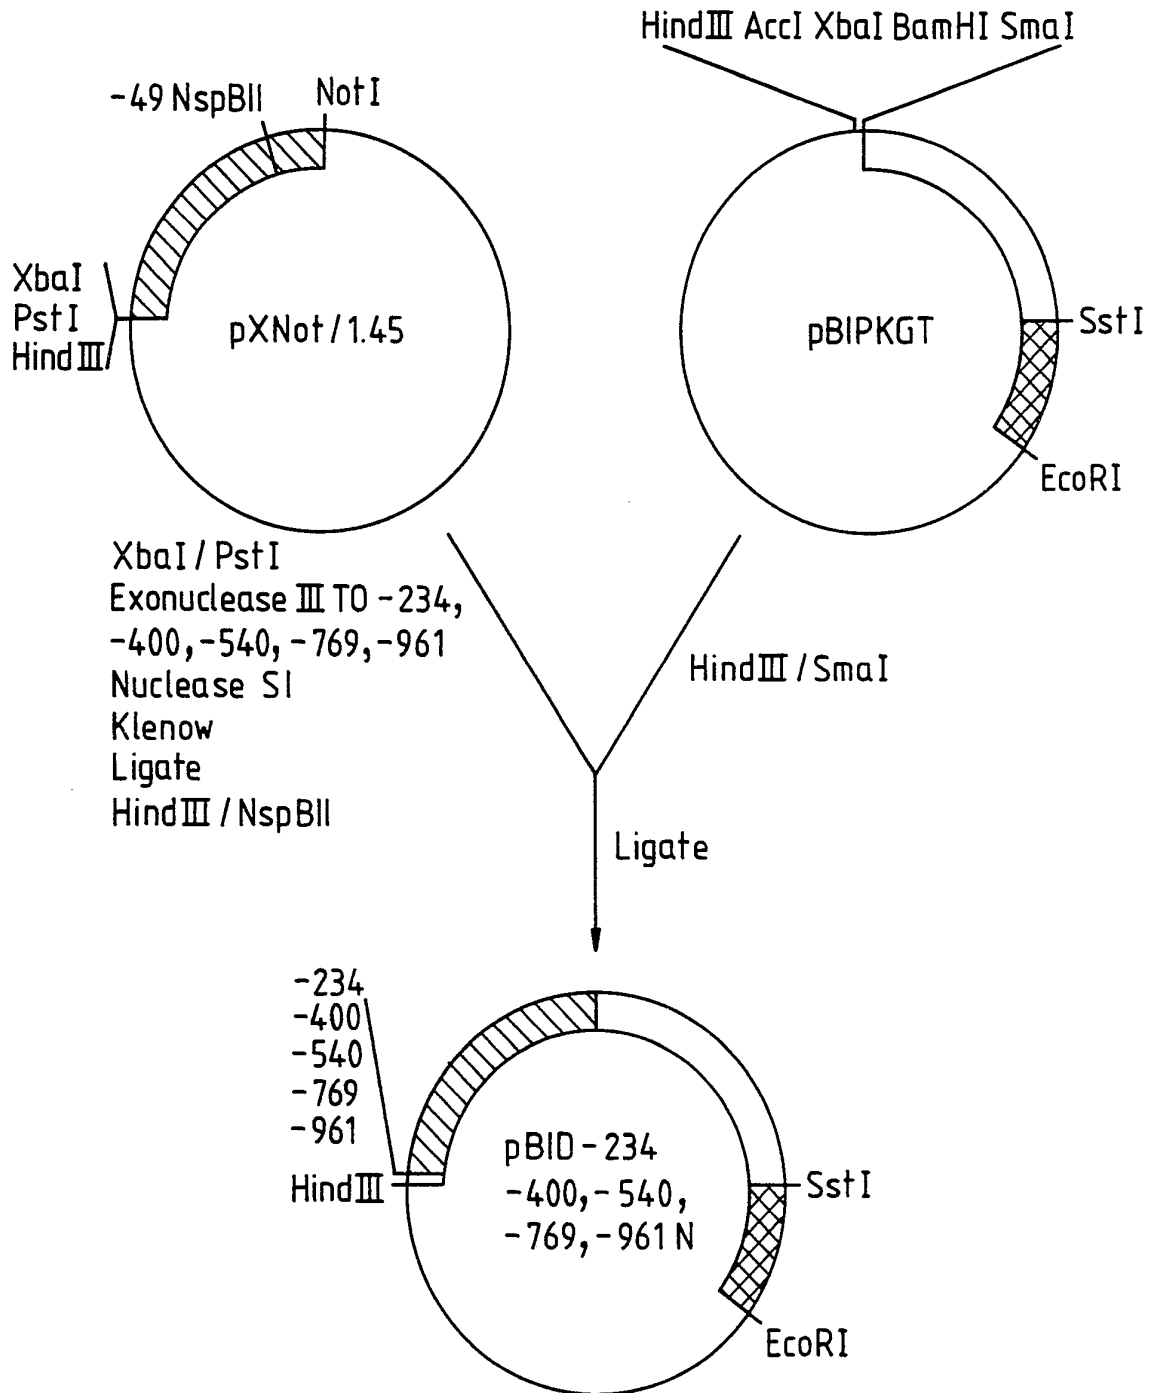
HindIII AccI XbaI BamHI SmaI

-49 NspBII NotI

XbaI
PstI
HindIII

pXNot/1.45

pBIPKGT

SstI

EcoRI

XbaI / PstI
Exonuclease III TO -234, -400, -540, -769, -961
Nuclease SI
Klenow
Ligate
HindIII / NspBII

HindIII / SmaI

Ligate

-234
-400
-540
-769
-961

HindIII

pBID-234
-400, -540,
-769, -961 N

SstI

EcoRI